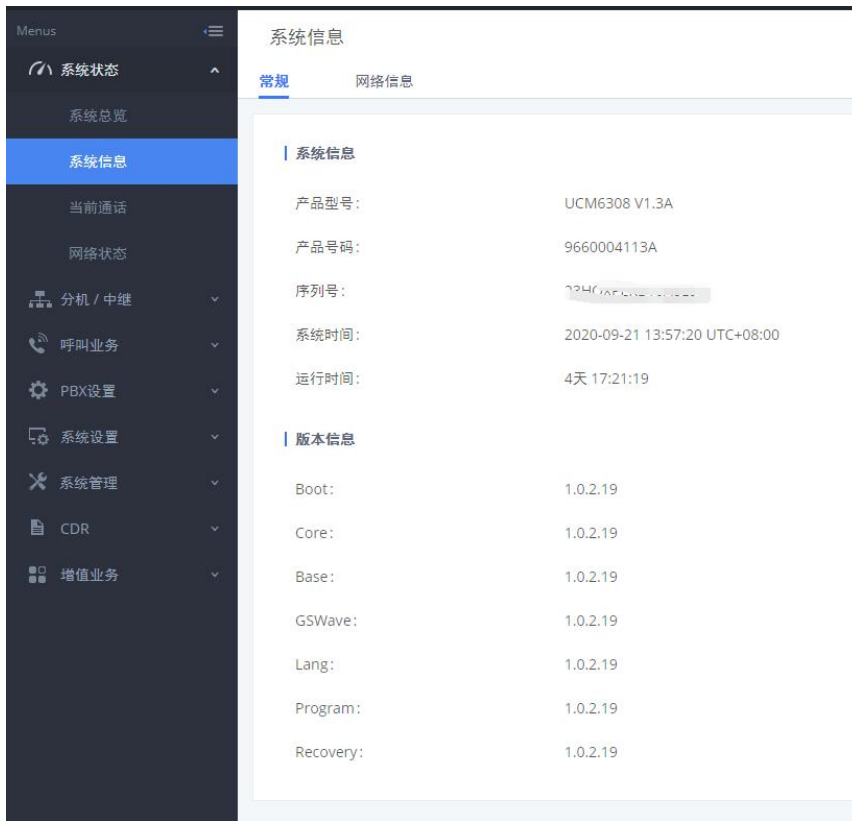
Menus

系统状态

系统总览

系统信息

当前通话

网络状态

分机 / 中继

呼叫业务

PBX设置

系统设置

系统管理

CDR

增值业务

系统信息

常规　网络信息

系统信息

产品型号: UCM6308 V1.3A

产品号码: 9660004113A

序列号: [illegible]

系统时间: 2020-09-21 13:57:20 UTC+08:00

运行时间: 4天 17:21:19

版本信息

Boot: 1.0.2.19

Core: 1.0.2.19

Base: 1.0.2.19

GSWave: 1.0.2.19

Lang: 1.0.2.19

Program: 1.0.2.19

Recovery: 1.0.2.19